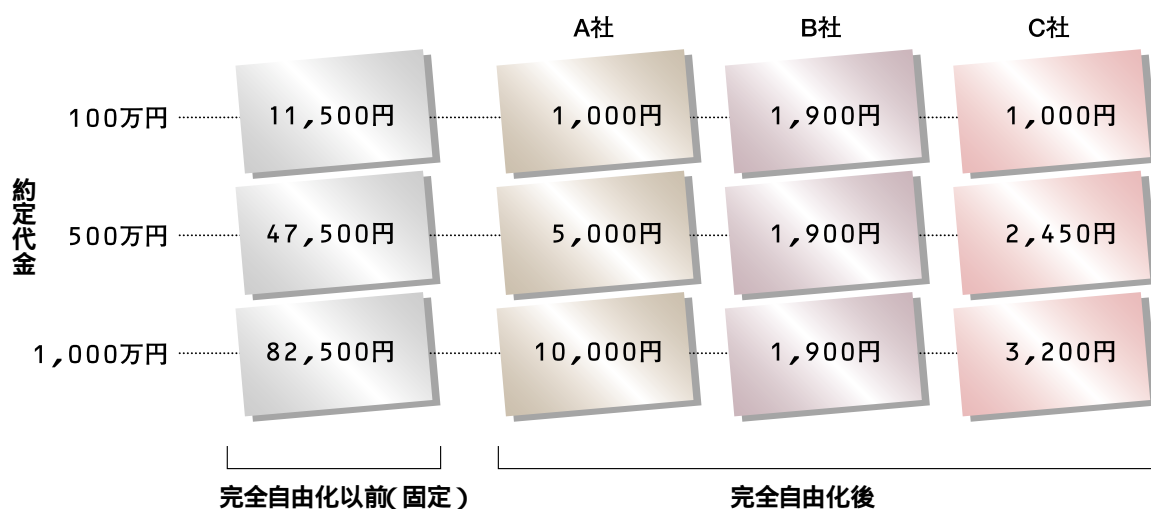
| | | A社 | B社 | C社 |
|---|---|---|---|---|
| 100万円 | 11,500円 | 1,000円 | 1,900円 | 1,000円 |
| 500万円 | 47,500円 | 5,000円 | 1,900円 | 2,450円 |
| 1,000万円 | 82,500円 | 10,000円 | 1,900円 | 3,200円 |

約定代金

完全自由化以前(固定)

完全自由化後